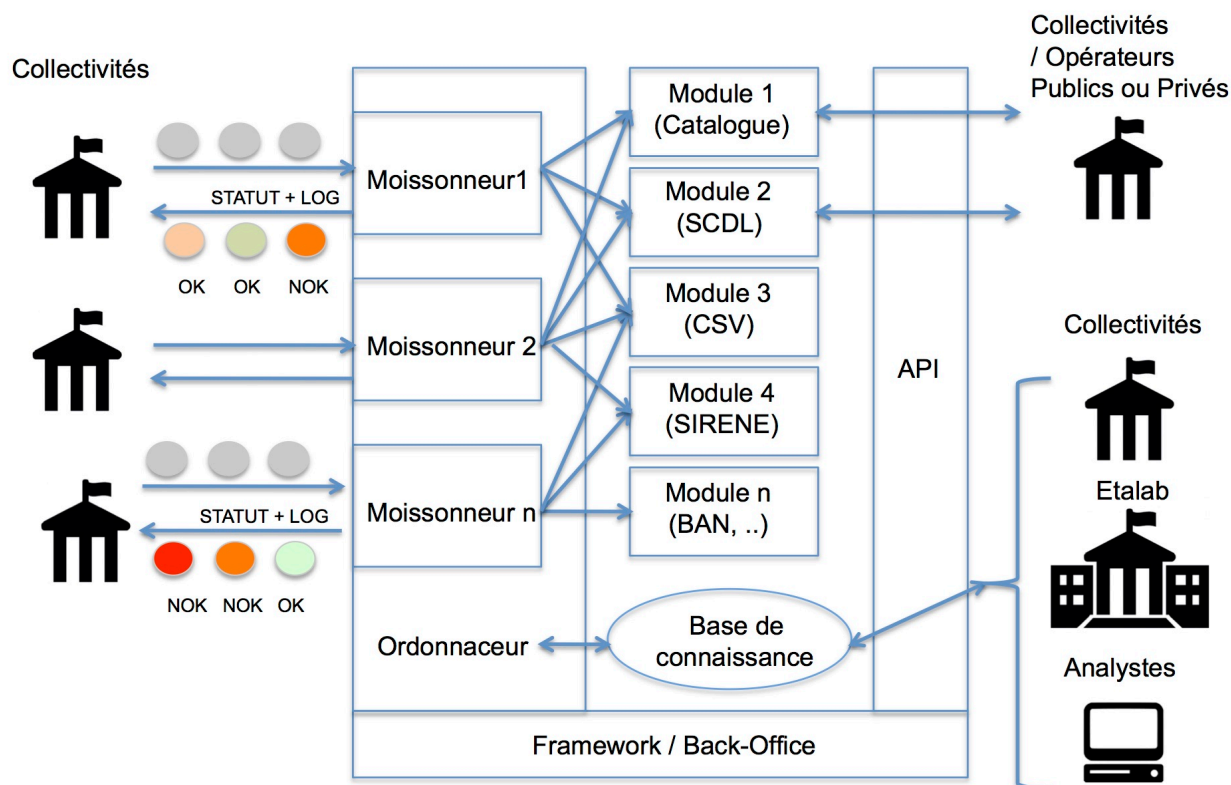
Collectivités

STATUT + LOG

OK OK NOK

STATUT + LOG

NOK NOK OK

Moissonneur1

Moissonneur 2

Moissonneur n

Ordonnaceur

Module 1 (Catalogue)

Module 2 (SCDL)

Module 3 (CSV)

Module 4 (SIRENE)

Module n (BAN, ..)

Base de connaissance

API

Framework / Back-Office

Collectivités / Opérateurs Publics ou Privés

Collectivités

Etalab

Analystes